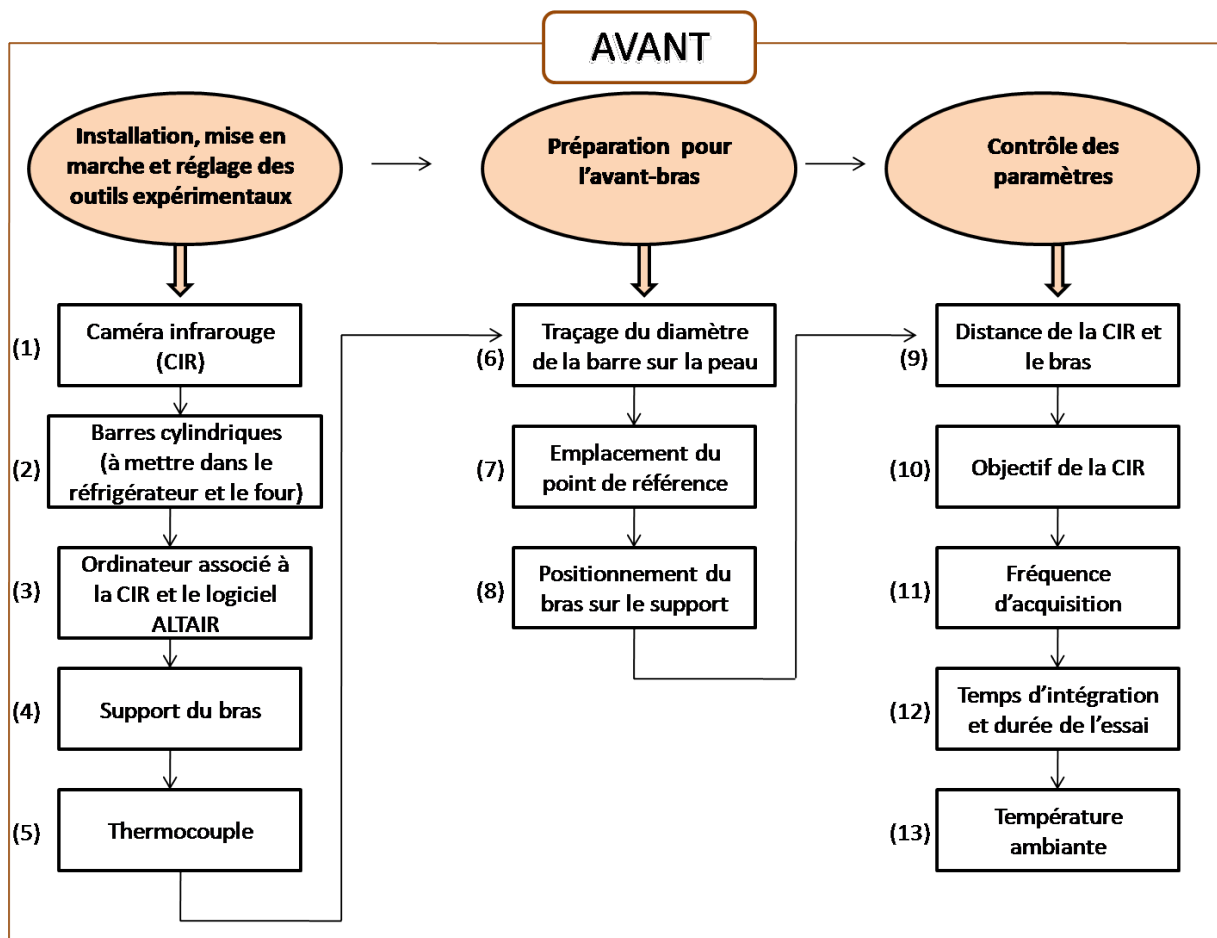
AVANT

Installation, mise en marche et réglage des outils expérimentaux

Préparation pour l'avant-bras

Contrôle des paramètres

(1) Caméra infrarouge (CIR)

(2) Barres cylindriques (à mettre dans le réfrigérateur et le four)

(3) Ordinateur associé à la CIR et le logiciel ALTAIR

(4) Support du bras

(5) Thermocouple

(6) Traçage du diamètre de la barre sur la peau

(7) Emplacement du point de référence

(8) Positionnement du bras sur le support

(9) Distance de la CIR et le bras

(10) Objectif de la CIR

(11) Fréquence d'acquisition

(12) Temps d'intégration et durée de l'essai

(13) Température ambiante